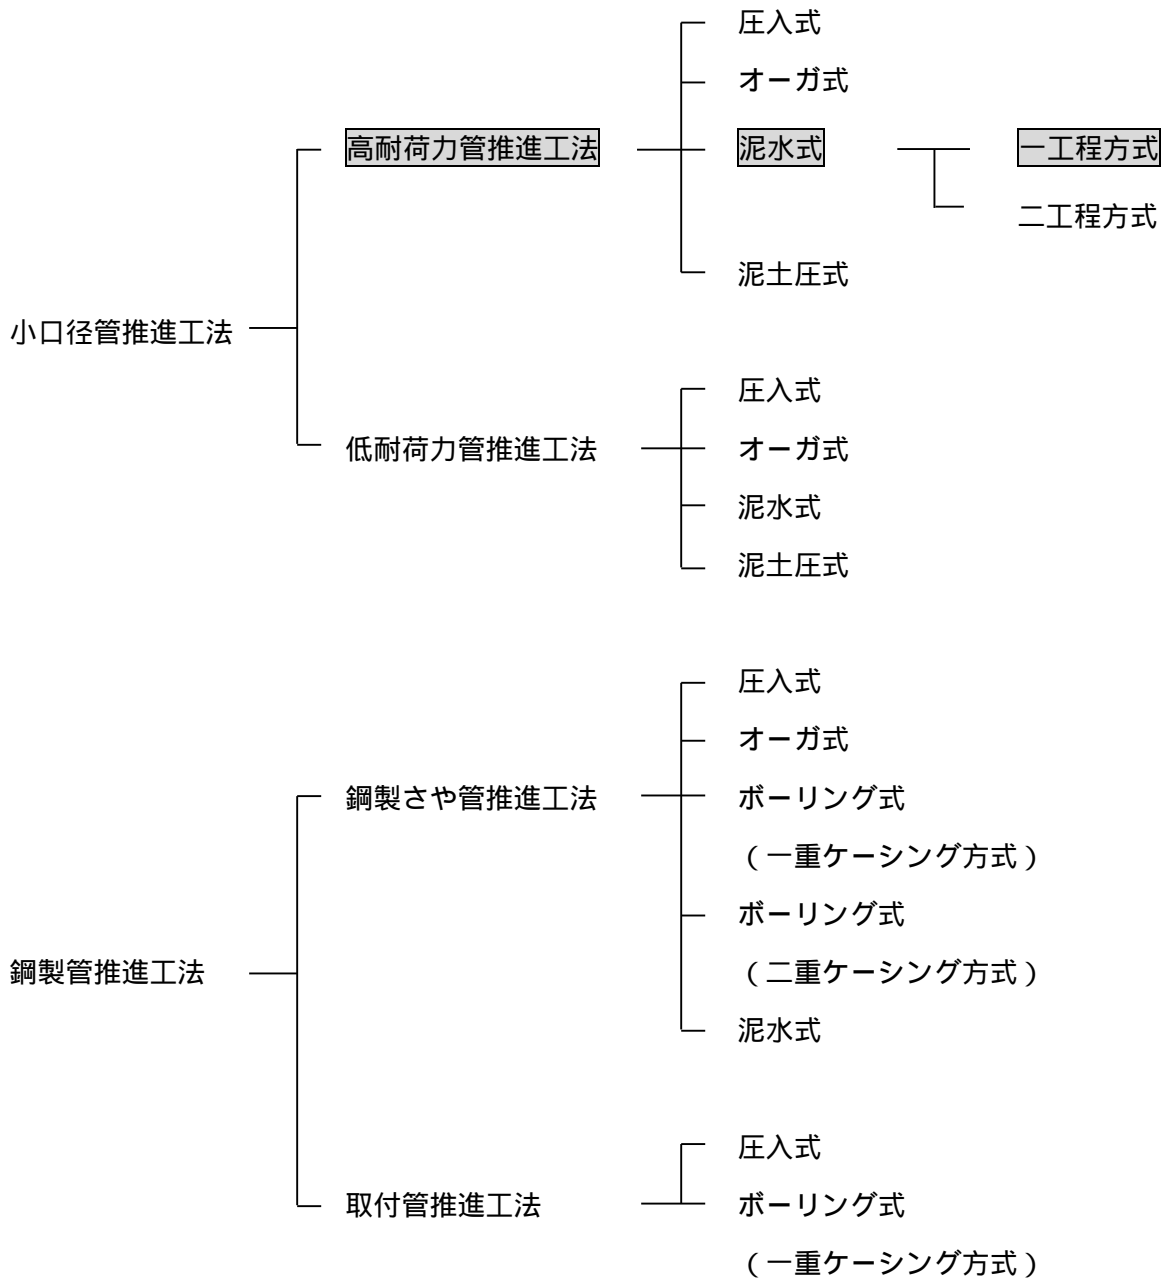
圧入式
オーガ式
高耐荷力管推進工法
泥水式
一工程方式
二工程方式
泥土圧式
小口径管推進工法
圧入式
オーガ式
低耐荷力管推進工法
泥水式
泥土圧式

圧入式
オーガ式
鋼製さや管推進工法
ボーリング式
（一重ケーシング方式）
ボーリング式
（二重ケーシング方式）
鋼製管推進工法
泥水式

圧入式
取付管推進工法
ボーリング式
（一重ケーシング方式）